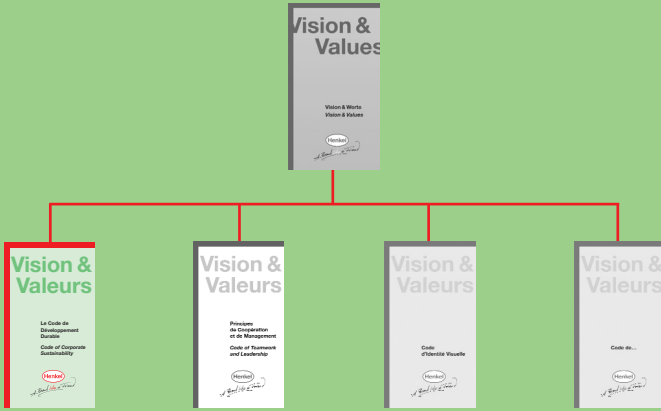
Vision &
Values

Vision & Werte
Vision & Values

Henkel

Vision &
Valeurs

Le Code de Développement Durable

Code of Corporate Sustainability

Henkel

Vision &
Valeurs

Principes de Coopération et de Management

Code of Teamwork and Leadership

Henkel

Vision &
Valeurs

Code d'Identité Visuelle

Henkel

Vision &
Valeurs

Code de...

Henkel